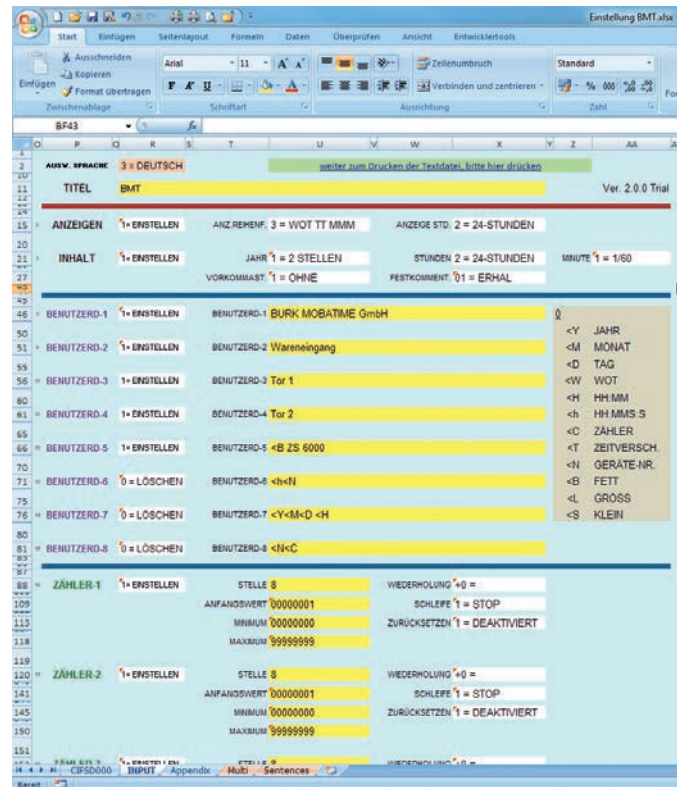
Einstellung BMT.xlsx

Start | Einfügen | Seitenlayout | Formeln | Daten | Überprüfen | Ansicht | Entwicklertools

Ausschneiden
Kopieren
Einfügen
Format übertragen
Zwischenablage

Arial | 11 | A A
F K U
Schriftart

Zeilenumbruch
Verbinden und zentrieren
Ausrichtung

Standard
% 000
Zahl

BF43 | $f_x$

O | P | Q | R | S | T | U | V | W | X | Y | Z | AA

2 AUSW. SPRACHE 3 = DEUTSCH | weiter zum Drucken der Textdatei, bitte hier drücken

11 TITEL BMT | Ver. 2.0.0 Trial

15 ANZEIGEN 1= EINSTELLEN | ANZ.REIHENF. 3 = WOT TT MMM | ANZEIGE STD. 2 = 24-STUNDEN

21 INHALT 1= EINSTELLEN | JAHR 1 = 2 STELLEN | STUNDEN 2 = 24-STUNDEN | MINUTE 1 = 1/60
27 VORKOMMAST. 1 = OHNE | FESTKOMMENT. 01 = ERHAL

46 BENUTZERD-1 1= EINSTELLEN | BENUTZERD-1 BURK MOBATIME GmbH
51 BENUTZERD-2 1= EINSTELLEN | BENUTZERD-2 Wareneingang
56 BENUTZERD-3 1= EINSTELLEN | BENUTZERD-3 Tor 1
61 BENUTZERD-4 1= EINSTELLEN | BENUTZERD-4 Tor 2
66 BENUTZERD-5 1= EINSTELLEN | BENUTZERD-5 <B ZS 6000
71 BENUTZERD-6 0 = LÖSCHEN | BENUTZERD-6 <h<N
76 BENUTZERD-7 0 = LÖSCHEN | BENUTZERD-7 <Y<M<D <H
81 BENUTZERD-8 0 = LÖSCHEN | BENUTZERD-8 <N<C

<Y JAHR
<M MONAT
<D TAG
<W WOT
<H HH:MM
<h HH:MM:S
<C ZÄHLER
<T ZEITVERSCH.
<N GERÄTE-NR.
<B FETT
<L GROSS
<S KLEIN

88 ZÄHLER-1 1= EINSTELLEN | STELLE 8 | WIEDERHOLUNG +0 =
109 ANFANGSWERT 00000001 | SCHLEIFE 1 = STOP
113 MINIMUM 00000000 | ZURÜCKSETZEN 1 = DEAKTIVIERT
118 MAXIMUM 99999999

120 ZÄHLER-2 1= EINSTELLEN | STELLE 8 | WIEDERHOLUNG +0 =
141 ANFANGSWERT 00000001 | SCHLEIFE 1 = STOP
145 MINIMUM 00000000 | ZURÜCKSETZEN 1 = DEAKTIVIERT
150 MAXIMUM 99999999

CIFSD000 | INPUT | Appendix | Multi | Sentences

Bereit